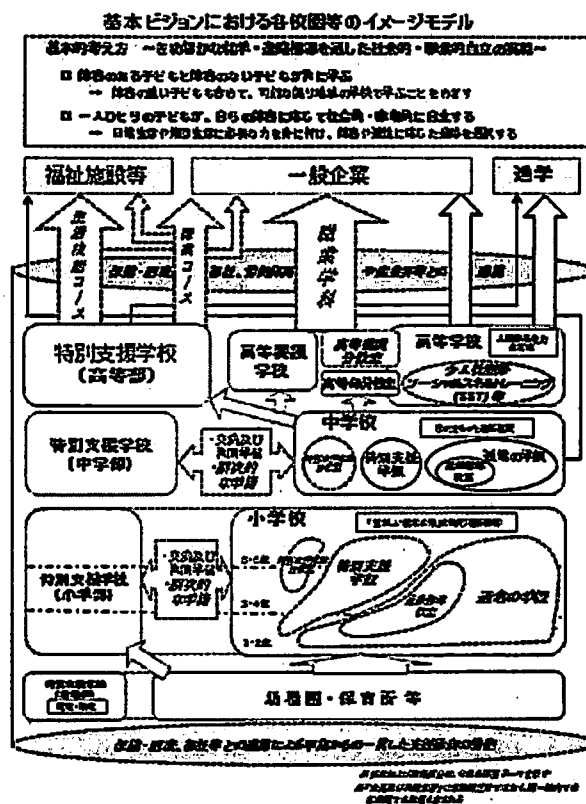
基本ビジョンにおける各校園等のイメージモデル

基本的考え方　～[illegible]～

□ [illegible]

→ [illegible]

□ 一人ひとりの子どもが、自らの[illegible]に応じて社会的・職業的に自立する

→ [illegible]

福祉施設等

一般企業

進学

生活技能コース

作業コース

就業学科

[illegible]

特別支援学校
(高等部)

高等養護学校

高等養護分校

高等学校

中学校

特別支援学校
(中学部)

・交流及び共同学習
・研究的な支援

特別支援学級

通常の学級

小学校

特別支援学校
(小学部)

・交流及び共同学習
・研究的な支援

特別支援学級

通常の学級

幼稚園・保育所 等

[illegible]

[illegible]